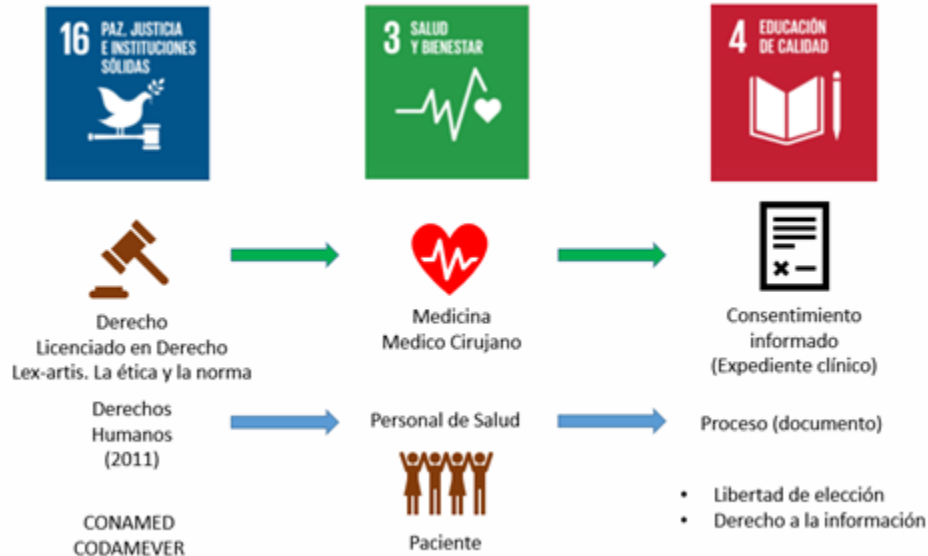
16 PAZ, JUSTICIA E INSTITUCIONES SÓLIDAS

3 SALUD Y BIENESTAR

4 EDUCACIÓN DE CALIDAD

Derecho
Licenciado en Derecho
Lex-artis. La ética y la norma

Medicina
Medico Cirujano

Consentimiento informado
(Expediente clínico)

Derechos Humanos
(2011)

Personal de Salud

Proceso (documento)

CONAMED
CODAMEVER

Paciente

• Libertad de elección
• Derecho a la información